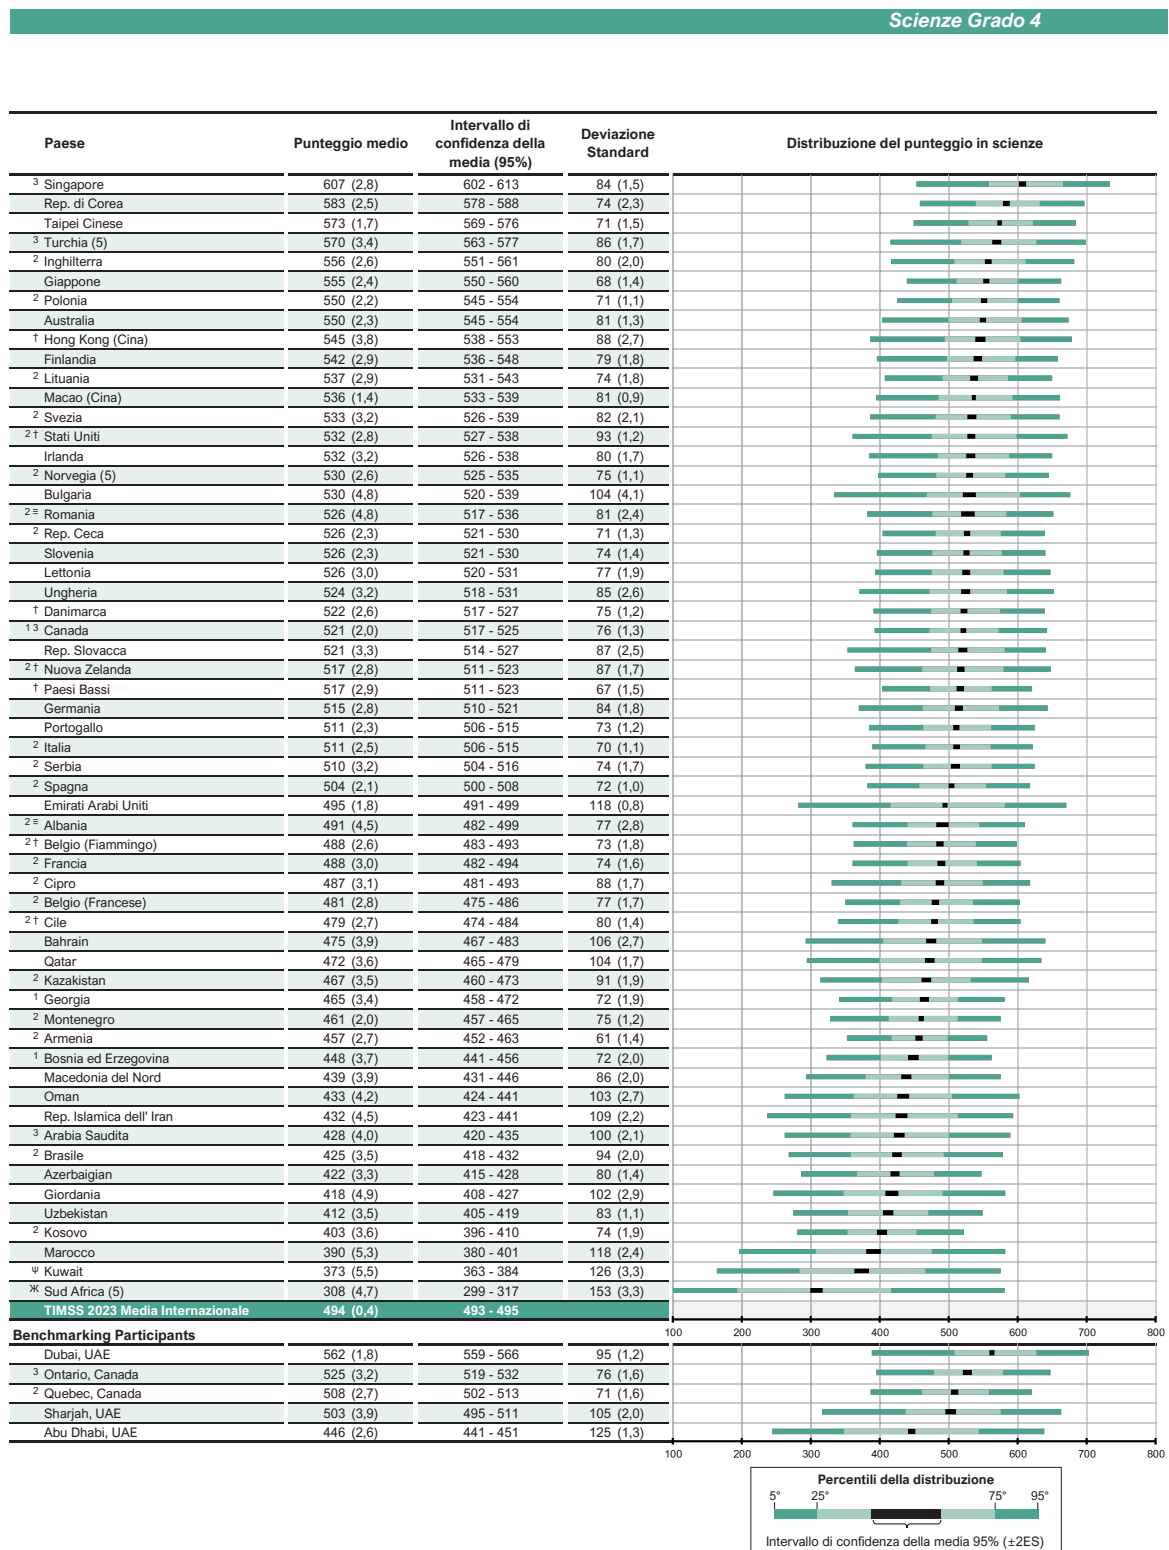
Scienze Grado 4

| Paese | Punteggio medio | Intervallo di confidenza della media (95%) | Deviazione Standard |
|---|---|---|---|
| ³ Singapore | 607 (2,8) | 602 - 613 | 84 (1,5) |
| Rep. di Corea | 583 (2,5) | 578 - 588 | 74 (2,3) |
| Taipei Cinese | 573 (1,7) | 569 - 576 | 71 (1,5) |
| ³ Turchia (5) | 570 (3,4) | 563 - 577 | 86 (1,7) |
| ² Inghilterra | 556 (2,6) | 551 - 561 | 80 (2,0) |
| Giappone | 555 (2,4) | 550 - 560 | 68 (1,4) |
| ² Polonia | 550 (2,2) | 545 - 554 | 71 (1,1) |
| Australia | 550 (2,3) | 545 - 554 | 81 (1,3) |
| † Hong Kong (Cina) | 545 (3,8) | 538 - 553 | 88 (2,7) |
| Finlandia | 542 (2,9) | 536 - 548 | 79 (1,8) |
| ² Lituania | 537 (2,9) | 531 - 543 | 74 (1,8) |
| Macao (Cina) | 536 (1,4) | 533 - 539 | 81 (0,9) |
| ² Svezia | 533 (3,2) | 526 - 539 | 82 (2,1) |
| ²† Stati Uniti | 532 (2,8) | 527 - 538 | 93 (1,2) |
| Irlanda | 532 (3,2) | 526 - 538 | 80 (1,7) |
| ² Norvegia (5) | 530 (2,6) | 525 - 535 | 75 (1,1) |
| Bulgaria | 530 (4,8) | 520 - 539 | 104 (4,1) |
| ²≡ Romania | 526 (4,8) | 517 - 536 | 81 (2,4) |
| ² Rep. Ceca | 526 (2,3) | 521 - 530 | 71 (1,3) |
| Slovenia | 526 (2,3) | 521 - 530 | 74 (1,4) |
| Lettonia | 526 (3,0) | 520 - 531 | 77 (1,9) |
| Ungheria | 524 (3,2) | 518 - 531 | 85 (2,6) |
| † Danimarca | 522 (2,6) | 517 - 527 | 75 (1,2) |
| ¹³ Canada | 521 (2,0) | 517 - 525 | 76 (1,3) |
| Rep. Slovacca | 521 (3,3) | 514 - 527 | 87 (2,5) |
| ²† Nuova Zelanda | 517 (2,8) | 511 - 523 | 87 (1,7) |
| † Paesi Bassi | 517 (2,9) | 511 - 523 | 67 (1,5) |
| Germania | 515 (2,8) | 510 - 521 | 84 (1,8) |
| Portogallo | 511 (2,3) | 506 - 515 | 73 (1,2) |
| ² Italia | 511 (2,5) | 506 - 515 | 70 (1,1) |
| ² Serbia | 510 (3,2) | 504 - 516 | 74 (1,7) |
| ² Spagna | 504 (2,1) | 500 - 508 | 72 (1,0) |
| Emirati Arabi Uniti | 495 (1,8) | 491 - 499 | 118 (0,8) |
| ²≡ Albania | 491 (4,5) | 482 - 499 | 77 (2,8) |
| ²† Belgio (Fiammingo) | 488 (2,6) | 483 - 493 | 73 (1,8) |
| ² Francia | 488 (3,0) | 482 - 494 | 74 (1,6) |
| ² Cipro | 487 (3,1) | 481 - 493 | 88 (1,7) |
| ² Belgio (Francese) | 481 (2,8) | 475 - 486 | 77 (1,7) |
| ²† Cile | 479 (2,7) | 474 - 484 | 80 (1,4) |
| Bahrain | 475 (3,9) | 467 - 483 | 106 (2,7) |
| Qatar | 472 (3,6) | 465 - 479 | 104 (1,7) |
| ² Kazakistan | 467 (3,5) | 460 - 473 | 91 (1,9) |
| ¹ Georgia | 465 (3,4) | 458 - 472 | 72 (1,9) |
| ² Montenegro | 461 (2,0) | 457 - 465 | 75 (1,2) |
| ² Armenia | 457 (2,7) | 452 - 463 | 61 (1,4) |
| ¹ Bosnia ed Erzegovina | 448 (3,7) | 441 - 456 | 72 (2,0) |
| Macedonia del Nord | 439 (3,9) | 431 - 446 | 86 (2,0) |
| Oman | 433 (4,2) | 424 - 441 | 103 (2,7) |
| Rep. Islamica dell' Iran | 432 (4,5) | 423 - 441 | 109 (2,2) |
| ³ Arabia Saudita | 428 (4,0) | 420 - 435 | 100 (2,1) |
| ² Brasile | 425 (3,5) | 418 - 432 | 94 (2,0) |
| Azerbaigian | 422 (3,3) | 415 - 428 | 80 (1,4) |
| Giordania | 418 (4,9) | 408 - 427 | 102 (2,9) |
| Uzbekistan | 412 (3,5) | 405 - 419 | 83 (1,1) |
| ² Kosovo | 403 (3,6) | 396 - 410 | 74 (1,9) |
| Marocco | 390 (5,3) | 380 - 401 | 118 (2,4) |
| Ψ Kuwait | 373 (5,5) | 363 - 384 | 126 (3,3) |
| Ж Sud Africa (5) | 308 (4,7) | 299 - 317 | 153 (3,3) |
| TIMSS 2023 Media Internazionale | 494 (0,4) | 493 - 495 | |

Distribuzione del punteggio in scienze
100 200 300 400 500 600 700 800

Benchmarking Participants

| | | | |
|---|---|---|---|
| Dubai, UAE | 562 (1,8) | 559 - 566 | 95 (1,2) |
| ³ Ontario, Canada | 525 (3,2) | 519 - 532 | 76 (1,6) |
| ² Quebec, Canada | 508 (2,7) | 502 - 513 | 71 (1,6) |
| Sharjah, UAE | 503 (3,9) | 495 - 511 | 105 (2,0) |
| Abu Dhabi, UAE | 446 (2,6) | 441 - 451 | 125 (1,3) |

100 200 300 400 500 600 700 800

Percentili della distribuzione
5° 25° 75° 95°
Intervallo di confidenza della media 95% (±2ES)